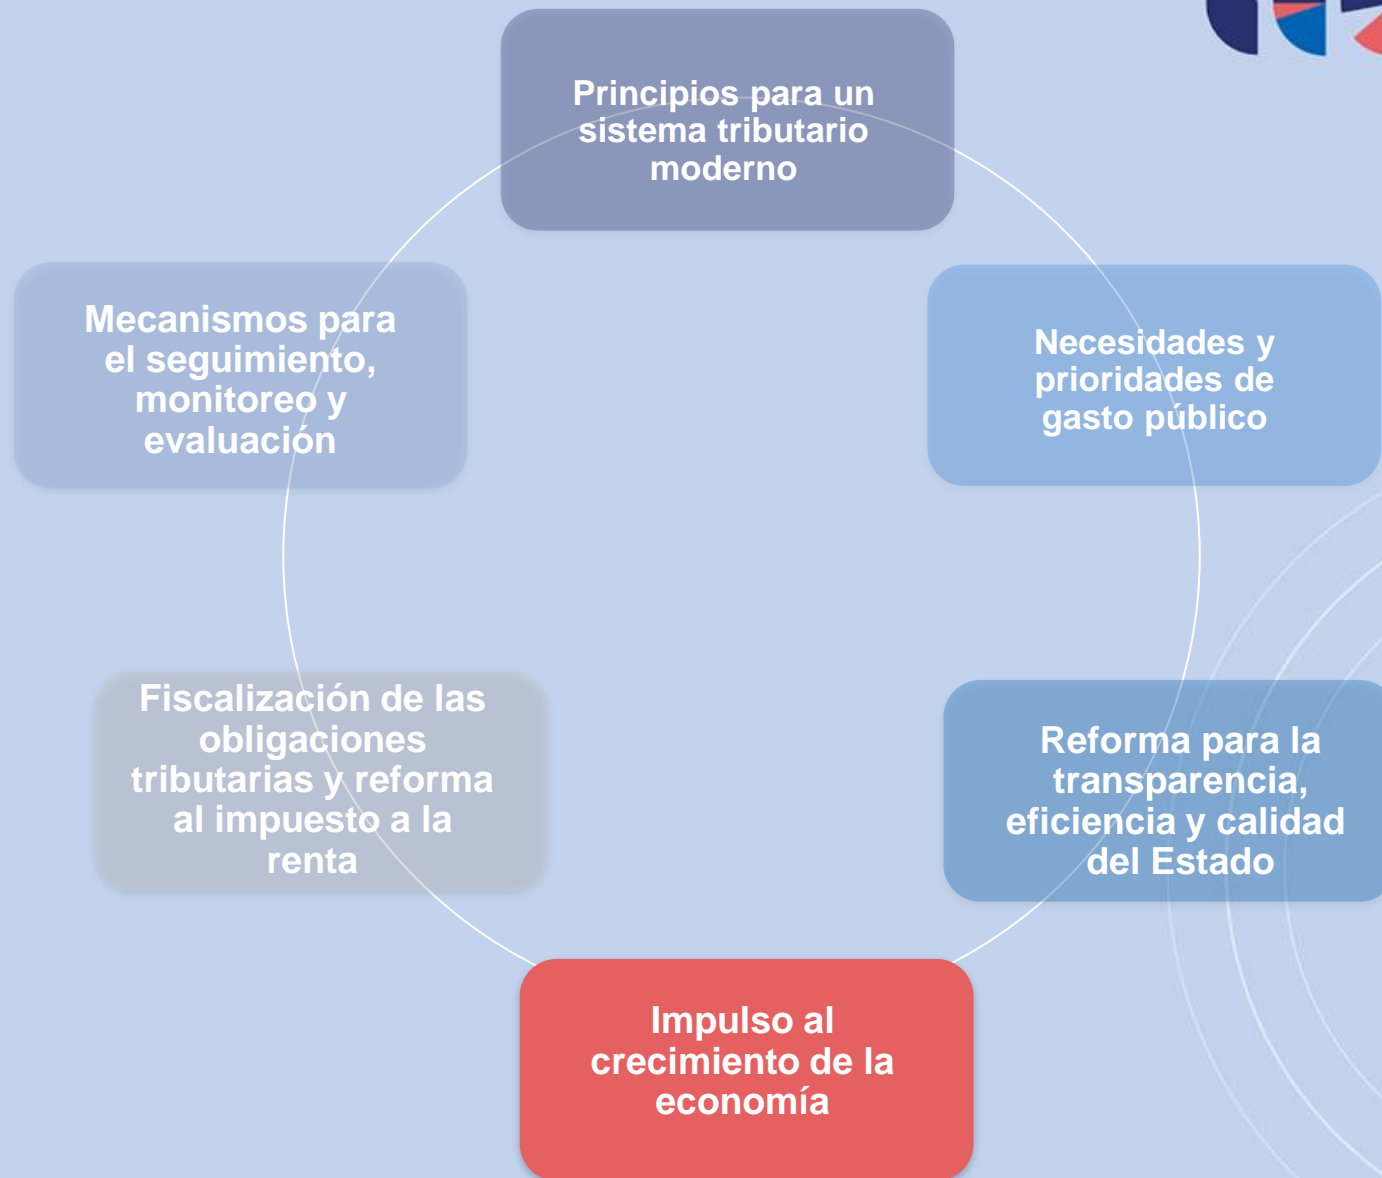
Principios para un sistema tributario moderno

Necesidades y prioridades de gasto público

Reforma para la transparencia, eficiencia y calidad del Estado

Impulso al crecimiento de la economía

Fiscalización de las obligaciones tributarias y reforma al impuesto a la renta

Mecanismos para el seguimiento, monitoreo y evaluación